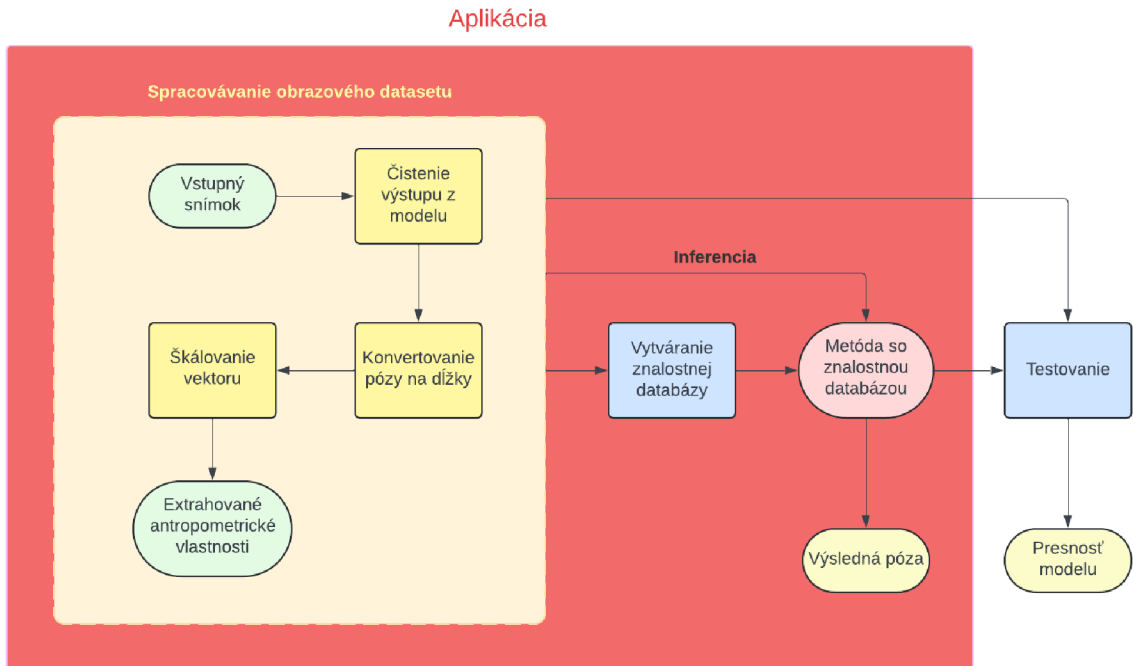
Aplikácia

Spracovávanie obrazového datasetu

Vstupný snímok

Čistenie výstupu z modelu

Škálovanie vektoru

Konvertovanie pózy na dĺžky

Extrahované antropometrické vlastnosti

Inferencia

Vytváranie znalostnej databázy

Metóda so znalostnou databázou

Testovanie

Výsledná póza

Presnosť modelu